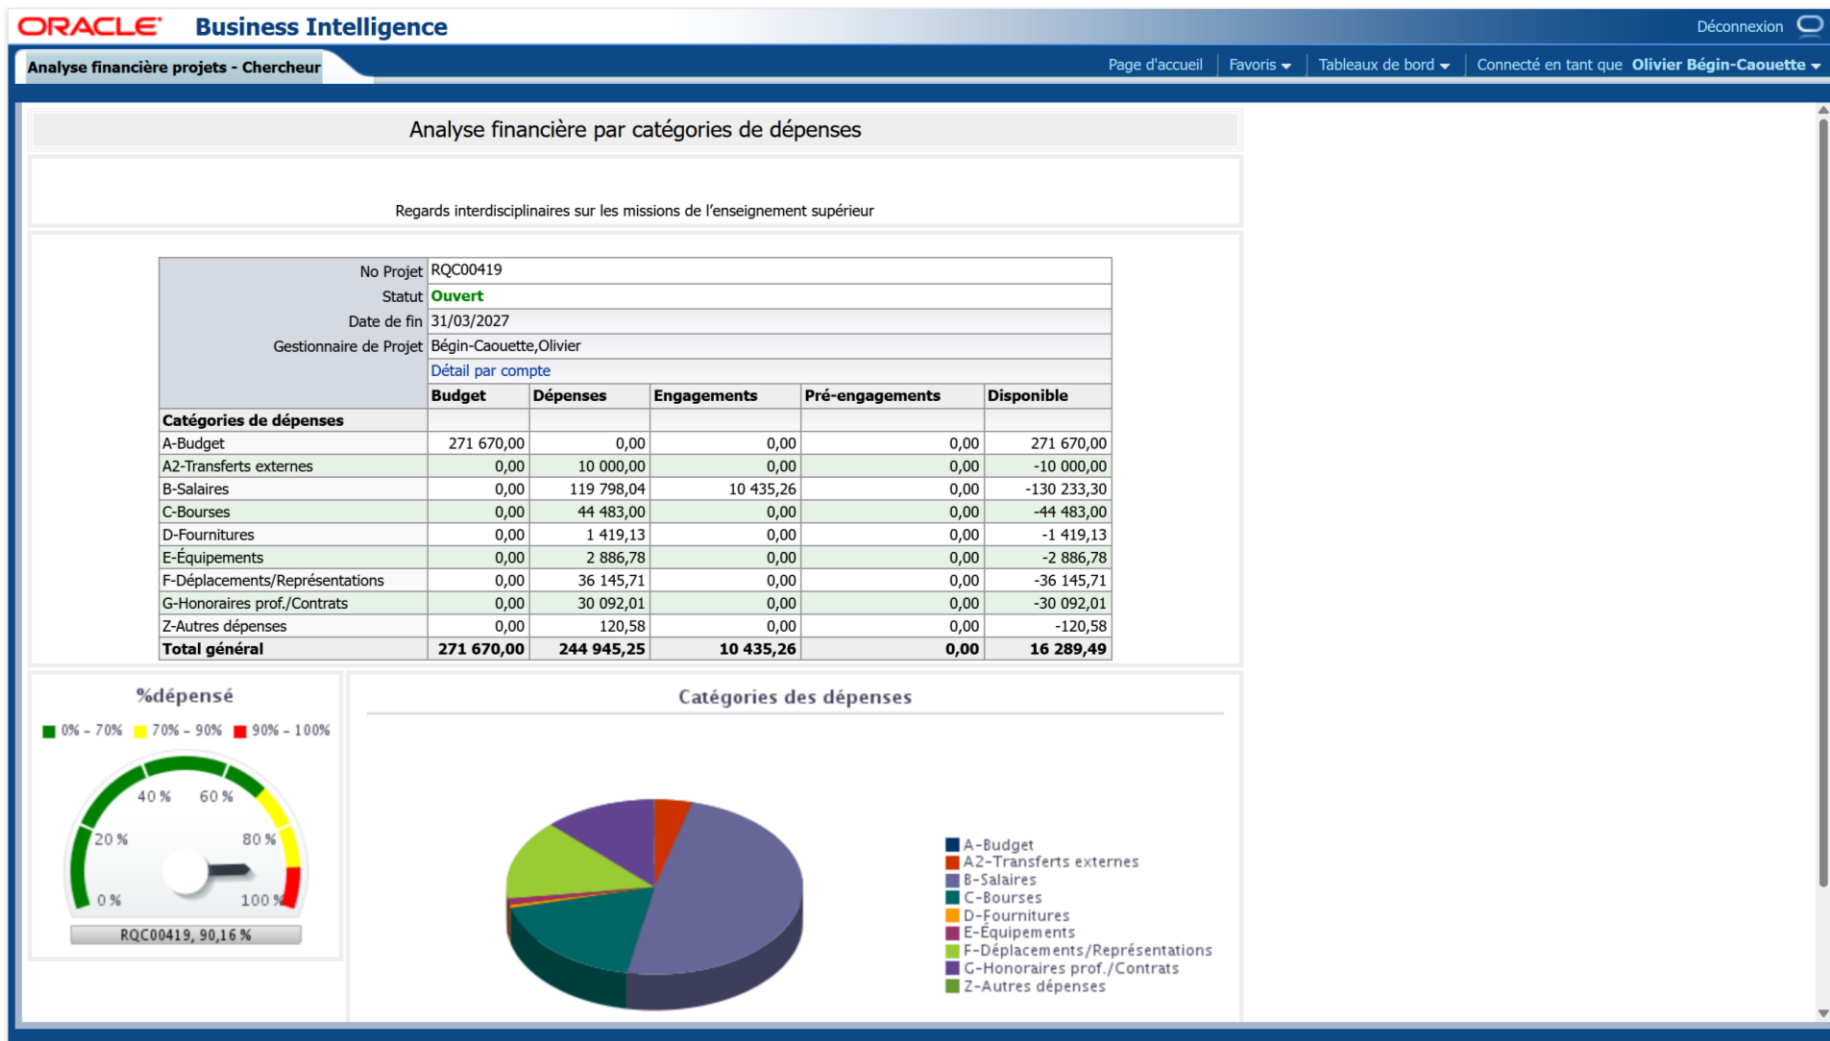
ORACLE Business Intelligence

Déconnexion

Analyse financière projets - Chercheur

Page d'accueil | Favoris | Tableaux de bord | Connecté en tant que Olivier Bégin-Caouette

Analyse financière par catégories de dépenses

Regards interdisciplinaires sur les missions de l'enseignement supérieur

| No Projet | RQC00419 | | | | |
|---|---|---|---|---|---|
| Statut | Ouvert | | | | |
| Date de fin | 31/03/2027 | | | | |
| Gestionnaire de Projet | Bégin-Caouette,Olivier | | | | |
| | Détail par compte | | | | |
| | Budget | Dépenses | Engagements | Pré-engagements | Disponible |
| Catégories de dépenses | | | | | |
| A-Budget | 271 670,00 | 0,00 | 0,00 | 0,00 | 271 670,00 |
| A2-Transferts externes | 0,00 | 10 000,00 | 0,00 | 0,00 | -10 000,00 |
| B-Salaires | 0,00 | 119 798,04 | 10 435,26 | 0,00 | -130 233,30 |
| C-Bourses | 0,00 | 44 483,00 | 0,00 | 0,00 | -44 483,00 |
| D-Fournitures | 0,00 | 1 419,13 | 0,00 | 0,00 | -1 419,13 |
| E-Équipements | 0,00 | 2 886,78 | 0,00 | 0,00 | -2 886,78 |
| F-Déplacements/Représentations | 0,00 | 36 145,71 | 0,00 | 0,00 | -36 145,71 |
| G-Honoraires prof./Contrats | 0,00 | 30 092,01 | 0,00 | 0,00 | -30 092,01 |
| Z-Autres dépenses | 0,00 | 120,58 | 0,00 | 0,00 | -120,58 |
| Total général | 271 670,00 | 244 945,25 | 10 435,26 | 0,00 | 16 289,49 |

%dépensé

0% - 70% 70% - 90% 90% - 100%

40 % 60 % 20 % 80 % 0 % 100 %

RQC00419, 90,16 %

Catégories des dépenses

A-Budget
A2-Transferts externes
B-Salaires
C-Bourses
D-Fournitures
E-Équipements
F-Déplacements/Représentations
G-Honoraires prof./Contrats
Z-Autres dépenses